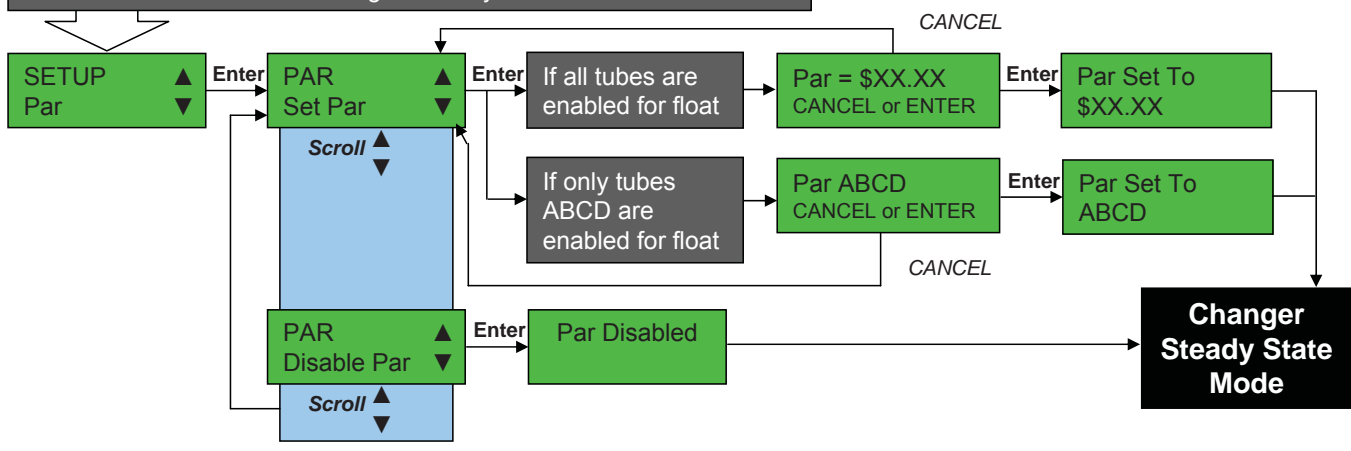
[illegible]

CANCEL

SETUP ▲
Par ▼

Enter

PAR ▲
Set Par ▼

Scroll ▲ ▼

Enter

If all tubes are enabled for float

Par = $XX.XX
CANCEL or ENTER

Enter

Par Set To
$XX.XX

If only tubes ABCD are enabled for float

Par ABCD
CANCEL or ENTER

Enter

Par Set To
ABCD

CANCEL

PAR ▲
Disable Par ▼

Enter

Par Disabled

Scroll ▲ ▼

Changer Steady State Mode